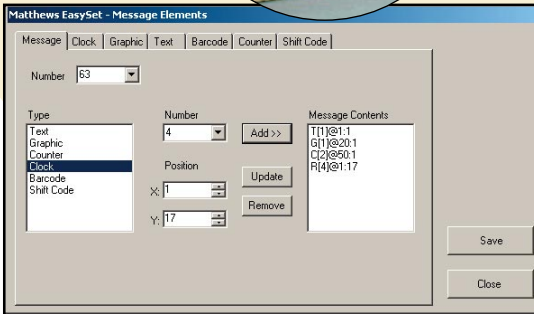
Matthews EasySet - Message Elements

Message | Clock | Graphic | Text | Barcode | Counter | Shift Code

Number 63

Type
Text
Graphic
Counter
Clock
Barcode
Shift Code

Number
4

Add >>

Position

X: 1

Y: 17

Update

Remove

Message Contents
T[1]@1:1
G[1]@20:1
C[2]@50:1
R[4]@1:17

Save

Close